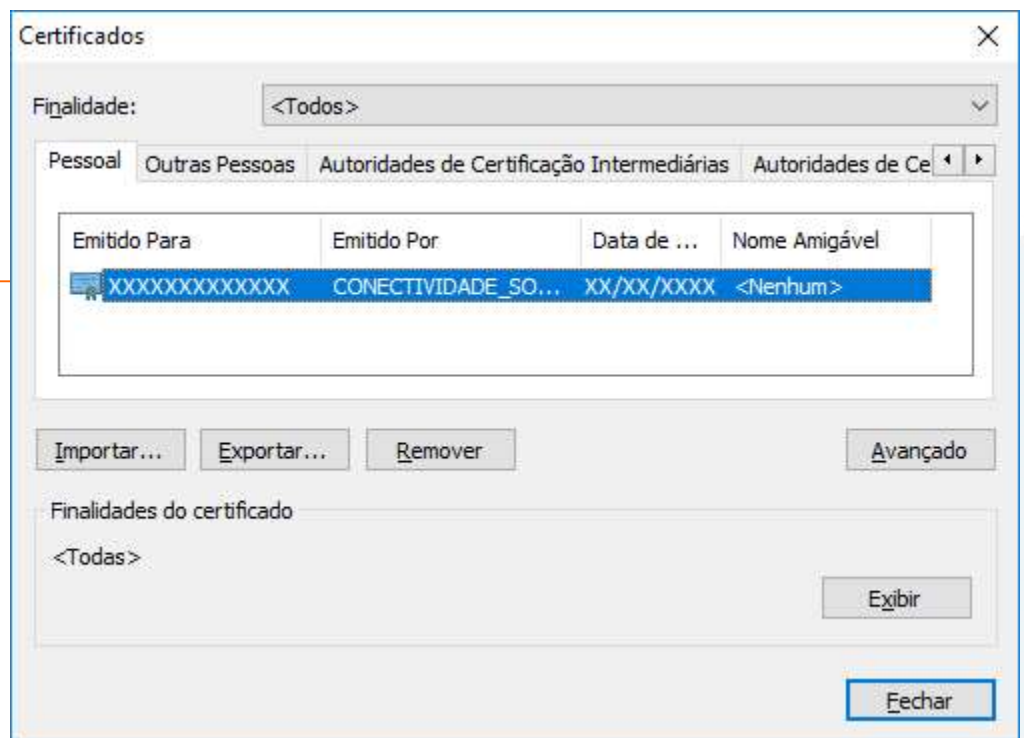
Certificados

Finalidade: <Todos>

Pessoal | Outras Pessoas | Autoridades de Certificação Intermediárias | Autoridades de Ce

| Emitido Para | Emitido Por | Data de ... | Nome Amigável |
|---|---|---|---|
| XXXXXXXXXXXXX | CONECTIVIDADE_SO... | XX/XX/XXXX | <Nenhum> |

Importar... Exportar... Remover Avançado

Finalidades do certificado

<Todas>

Exibir

Fechar